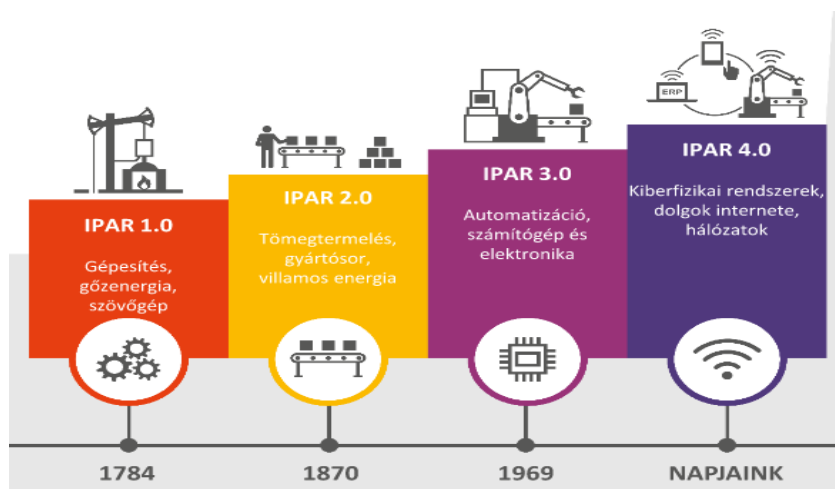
ERP

IPAR 1.0

Gépesítés, gőzenergia, szövőgép

IPAR 2.0

Tömegtermelés, gyártósor, villamos energia

IPAR 3.0

Automatizáció, számítógép és elektronika

IPAR 4.0

Kiberfizikai rendszerek, dolgok internete, hálózatok

1784

1870

1969

NAPJAINK